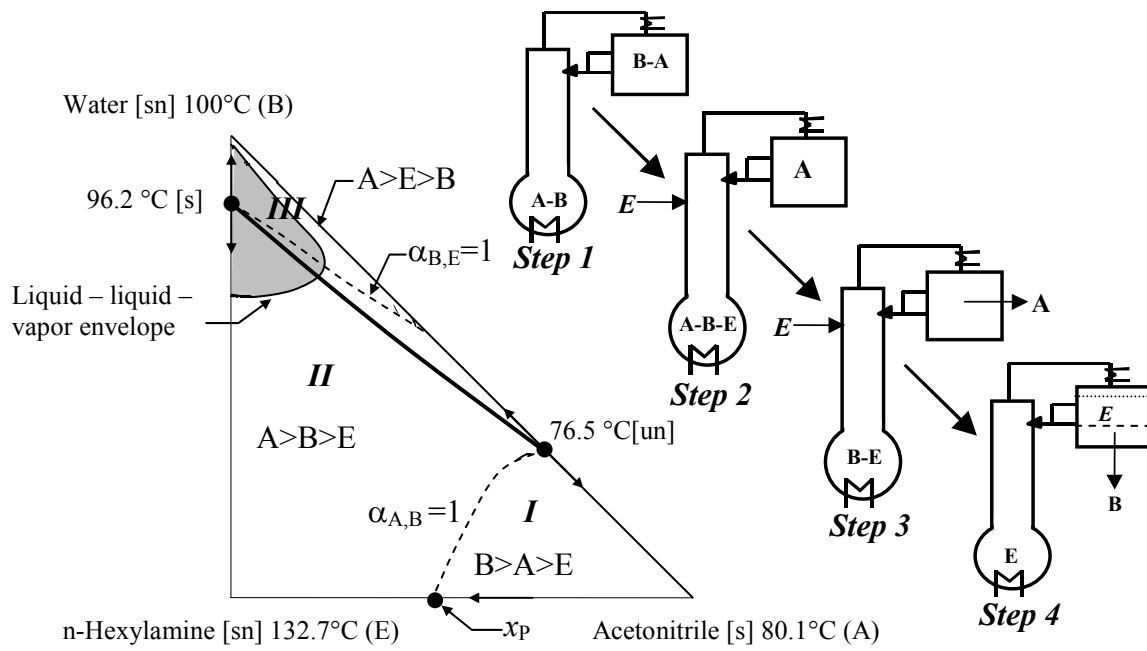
Water [sn] 100°C (B)

96.2 °C [s]

III

A>E>B

$\alpha_{B,E}=1$

Liquid – liquid – vapor envelope

II

A>B>E

76.5 °C[un]

$\alpha_{A,B}=1$

I

B>A>E

$x_P$

n-Hexylamine [sn] 132.7°C (E)

Acetonitrile [s] 80.1°C (A)

B-A

A-B

Step 1

A

E

A-B-E

Step 2

E

A

B-E

Step 3

E

B

E

Step 4